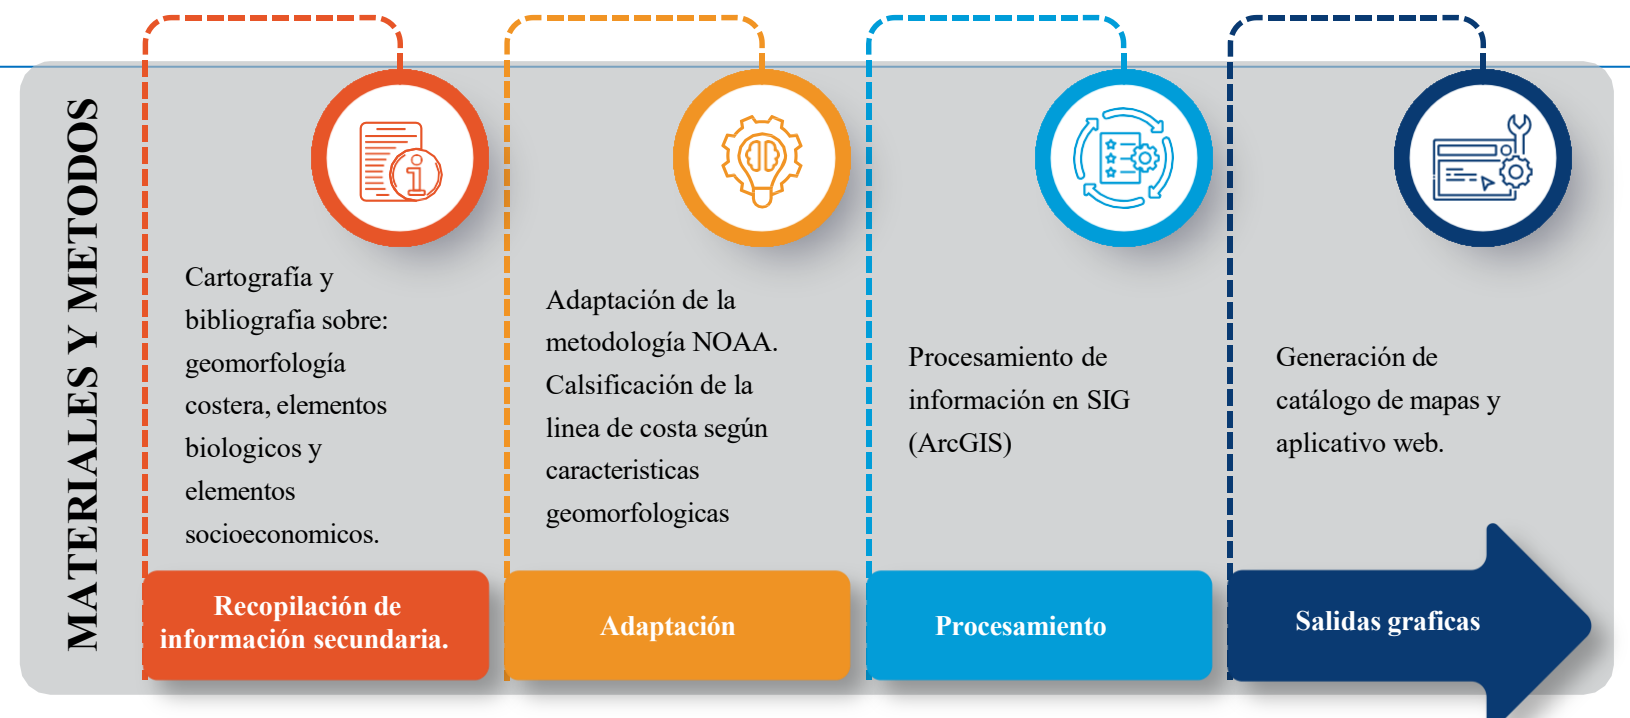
MATERIALES Y METODOS

Cartografía y bibliografia sobre: geomorfología costera, elementos biologicos y elementos socioeconomicos.

Recopilación de información secundaria.

Adaptación de la metodología NOAA. Calsificación de la linea de costa según caracteristicas geomorfologicas

Adaptación

Procesamiento de información en SIG (ArcGIS)

Procesamiento

Generación de catálogo de mapas y aplicativo web.

Salidas graficas